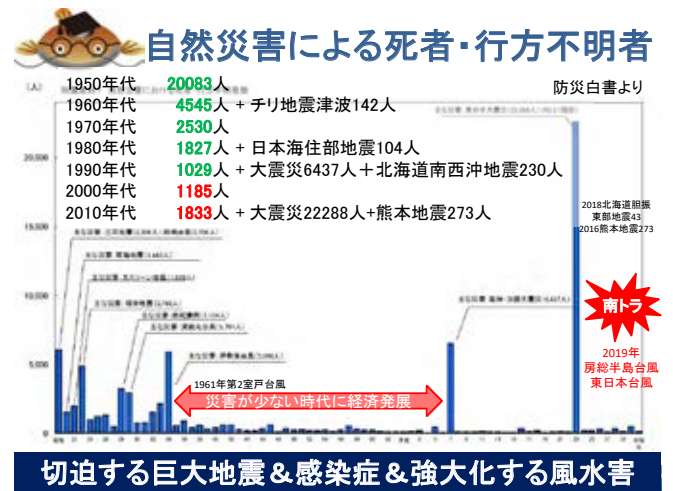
自然災害による死者・行方不明者

防災白書より

(人)

1950年代　20083人
1960年代　4545人 + チリ地震津波142人
1970年代　2530人
1980年代　1827人 + 日本海住部地震104人
1990年代　1029人 + 大震災6437人＋北海道南西沖地震230人
2000年代　1185人
2010年代　1833人 + 大震災22288人+熊本地震273人

20,000
15,000
10,000
5,000

2018北海道胆振東部地震43
2016熊本地震273

南トラ

2019年
房総半島台風
東日本台風

1961年第2室戸台風

災害が少ない時代に経済発展

切迫する巨大地震＆感染症＆強大化する風水害